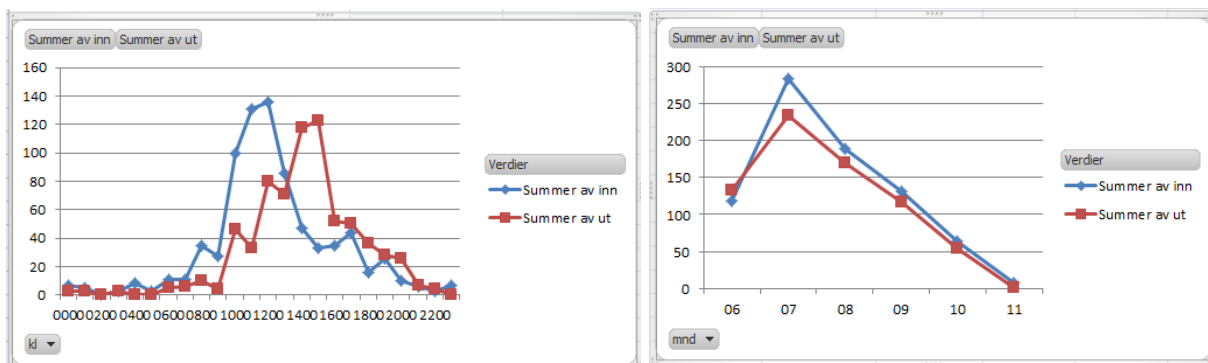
Summer av inn Summer av ut

160
140
120
100
80
60
40
20
0

0000 0200 0400 0600 0800 1000 1200 1400 1600 1800 2000 2200

kl

Verdier
Summer av inn
Summer av ut

Summer av inn Summer av ut

300
250
200
150
100
50
0

06 07 08 09 10 11

mnd

Verdier
Summer av inn
Summer av ut